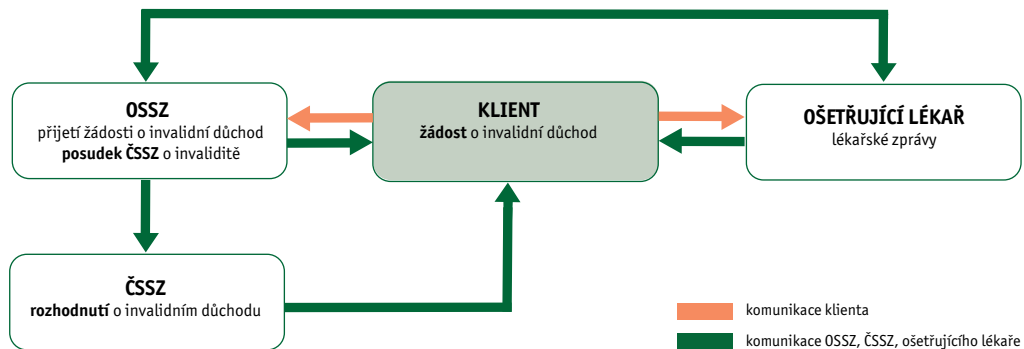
OSSZ
přijetí žádosti o invalidní důchod
posudek ČSSZ o invaliditě

KLIENT
žádost o invalidní důchod

OŠETŘUJÍCÍ LÉKAŘ
lékařské zprávy

ČSSZ
rozhodnutí o invalidním důchodu

komunikace klienta

komunikace OSSZ, ČSSZ, ošetřujícího lékaře